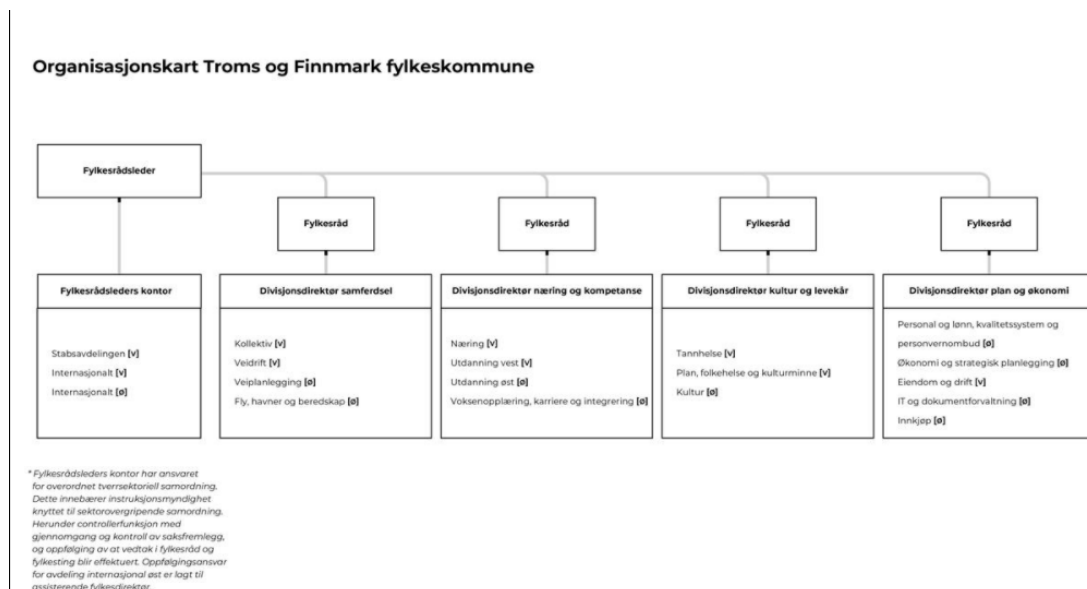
Organisasjonskart Troms og Finnmark fylkeskommune

Fylkesrådsleder

Fylkesråd

Fylkesråd

Fylkesråd

Fylkesråd

Fylkesrådsleders kontor

Stabsavdelingen **[v]**
Internasjonalt **[v]**
Internasjonalt **[ø]**

Divisjonsdirektør samferdsel

Kollektiv **[v]**
Veidrift **[v]**
Veiplanlegging **[ø]**
Fly, havner og beredskap **[ø]**

Divisjonsdirektør næring og kompetanse

Næring **[v]**
Utdanning vest **[v]**
Utdanning øst **[ø]**
Voksenopplæring, karriere og integrering **[ø]**

Divisjonsdirektør kultur og levekår

Tannhelse **[v]**
Plan, folkehelse og kulturminne **[v]**
Kultur **[ø]**

Divisjonsdirektør plan og økonomi

Personal og lønn, kvalitetssystem og personvernombud **[ø]**
Økonomi og strategisk planlegging **[ø]**
Eiendom og drift **[v]**
IT og dokumentforvaltning **[ø]**
Innkjøp **[ø]**

* Fylkesrådsleders kontor har ansvaret for overordnet tverrsektoriell samordning. Dette innebærer instruksjonsmyndighet knyttet til sektorovergripende samordning. Herunder controllerfunksjon med gjennomgang og kontroll av saksfremlegg, og oppfølging av at vedtak i fylkesråd og fylkesting blir effektuert. Oppfølgingsansvar for avdeling internasjonal øst er lagt til assisterende fylkesdirektør.